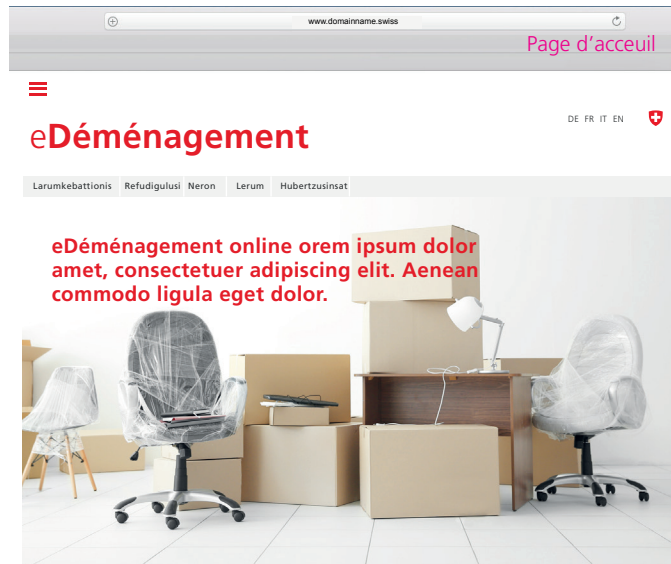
www.domainname.swiss

Page d'acceuil

eDéménagement

DE FR IT EN

Larumkebattionis Refudigulusi Neron Lerum Hubertzusinsat

eDéménagement online orem ipsum dolor amet, consectetuer adipiscing elit. Aenean commodo ligula eget dolor.